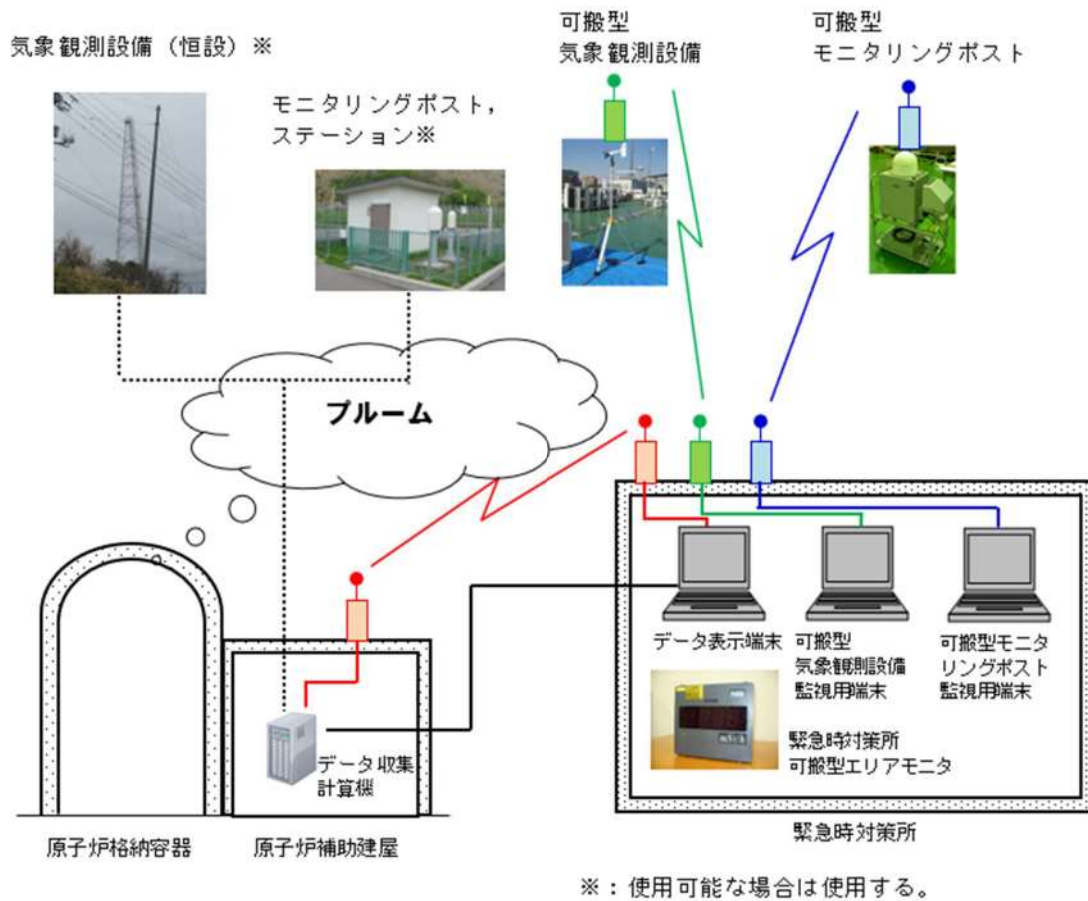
気象観測設備（恒設）※

モニタリングポスト，ステーション※

可搬型
気象観測設備

可搬型
モニタリングポスト

プルーム

データ表示端末

可搬型
気象観測設備
監視用端末

可搬型モニタリングポスト
監視用端末

緊急時対策所
可搬型エリアモニタ

データ収集
計算機

緊急時対策所

原子炉格納容器

原子炉補助建屋

※：使用可能な場合は使用する。